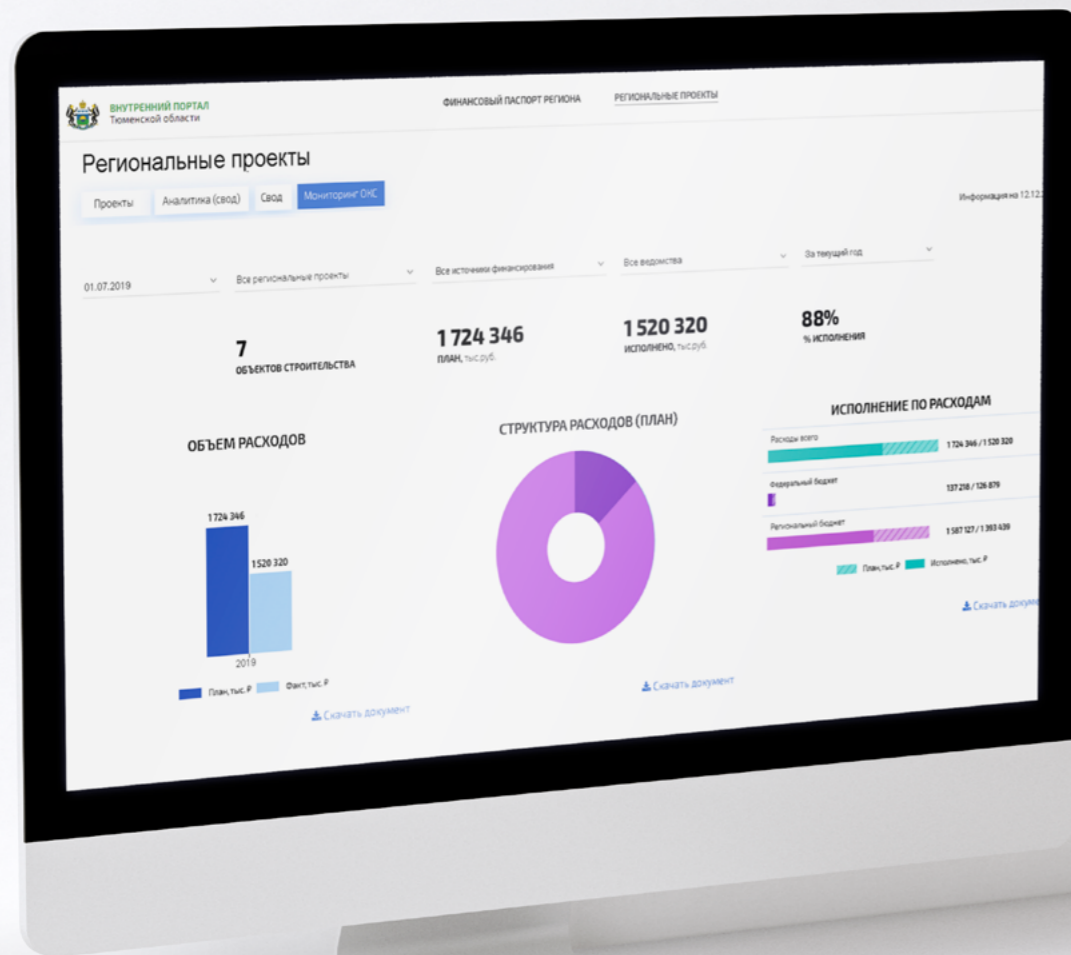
ВНУТРЕННИЙ ПОРТАЛ
Тюменской области

ФИНАНСОВЫЙ ПАСПОРТ РЕГИОНА РЕГИОНАЛЬНЫЕ ПРОЕКТЫ

Региональные проекты

Проекты Аналитика (свод) Свод Мониторинг ОКС

Информация на 12.12.

01.07.2019 Все региональные проекты Все источники финансирования Все ведомства За текущий год

7
ОБЪЕКТОВ СТРОИТЕЛЬСТВА

1 724 346
ПЛАН, тыс.руб.

1 520 320
ИСПОЛНЕНО, тыс.руб.

88%
% ИСПОЛНЕНИЯ

ОБЪЕМ РАСХОДОВ

1 724 346
1 520 320
2019
План, тыс. ₽ Факт, тыс. ₽
Скачать документ

СТРУКТУРА РАСХОДОВ (ПЛАН)

Скачать документ

ИСПОЛНЕНИЕ ПО РАСХОДАМ

Расходы всего 1 724 346 / 1 520 320
Федеральный бюджет 137 218 / 126 879
Региональный бюджет 1 587 127 / 1 393 439
План, тыс. ₽ Исполнено, тыс. ₽
Скачать докум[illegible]